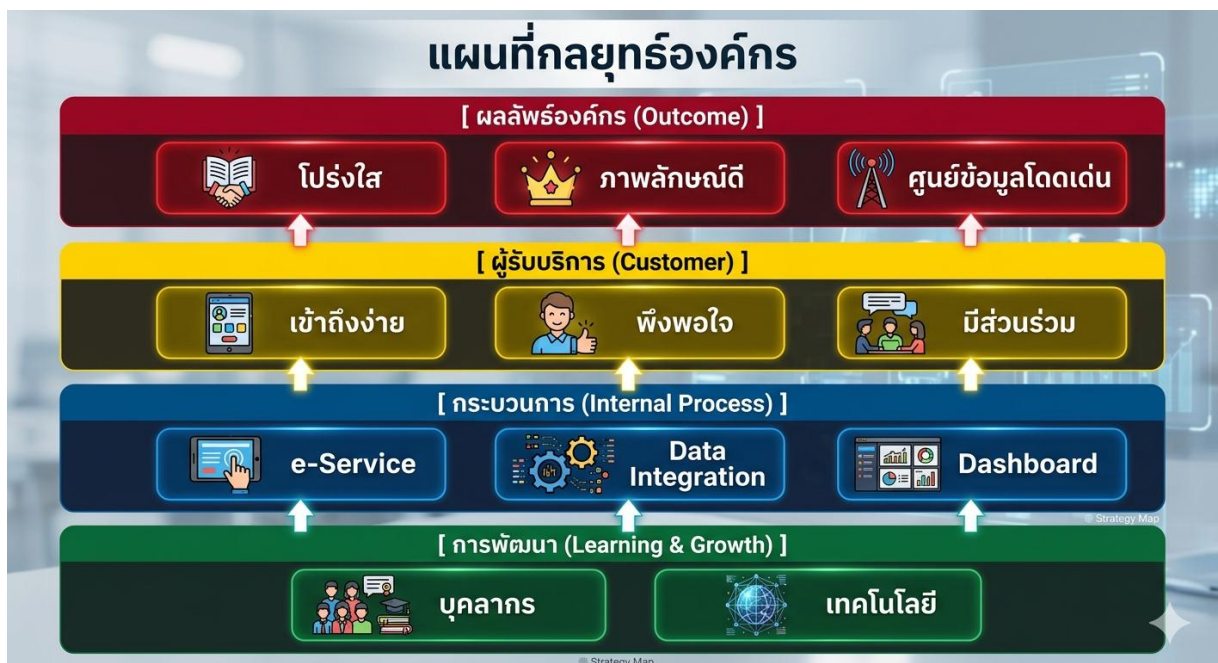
แผนที่กลยุทธ์องค์กร

[ ผลลัพธ์องค์กร (Outcome) ]

โปร่งใส

ภาพลักษณ์ดี

ศูนย์ข้อมูลโดดเด่น

[ ผู้รับบริการ (Customer) ]

เข้าถึงง่าย

พึงพอใจ

มีส่วนร่วม

[ กระบวนการ (Internal Process) ]

e-Service

Data Integration

Dashboard

Strategy Map

[ การพัฒนา (Learning & Growth) ]

บุคลากร

เทคโนโลยี

Strategy Map